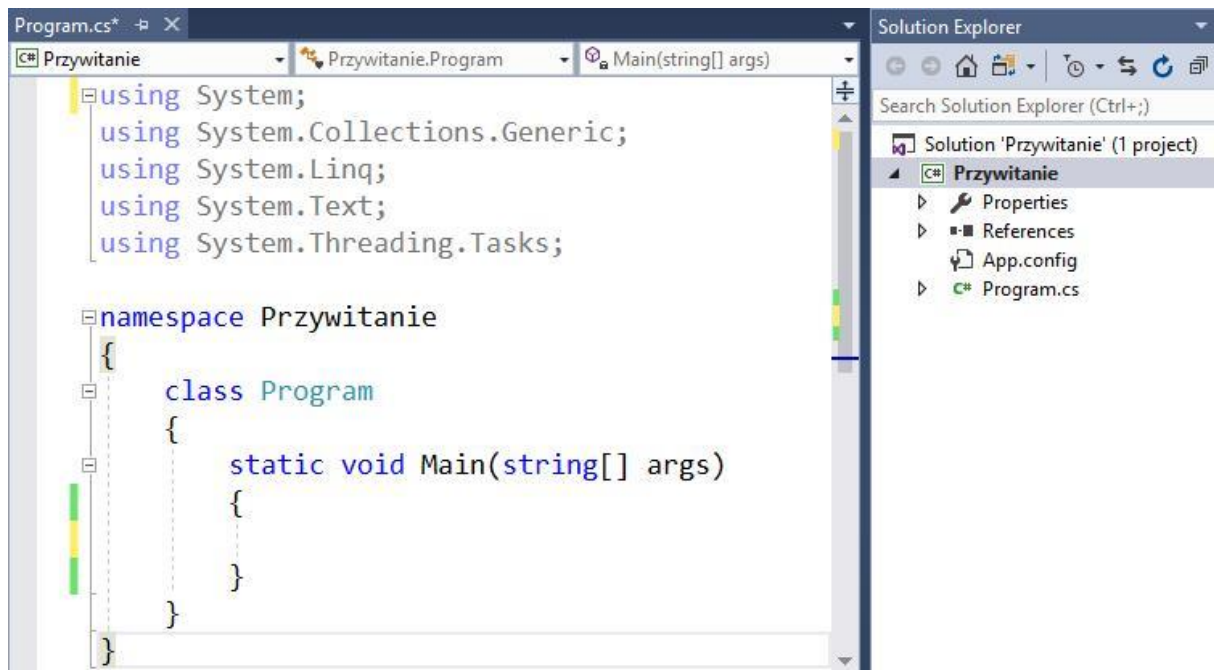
Program.cs* ⊕ ×

Przywitanie | Przywitanie.Program | Main(string[] args)

using System;
using System.Collections.Generic;
using System.Linq;
using System.Text;
using System.Threading.Tasks;

namespace Przywitanie
{
    class Program
    {
        static void Main(string[] args)
        {

        }
    }
}

Solution Explorer

Search Solution Explorer (Ctrl+;)

Solution 'Przywitanie' (1 project)
Przywitanie
Properties
References
App.config
Program.cs